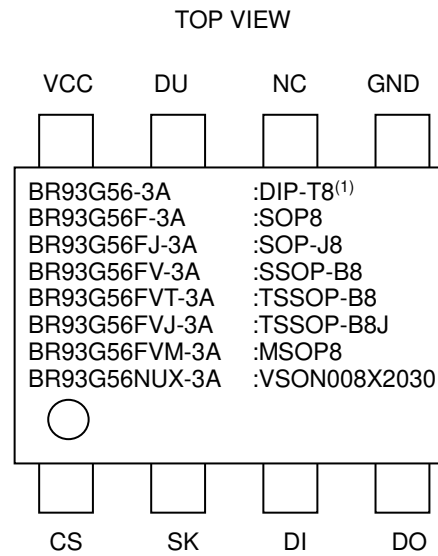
TOP VIEW

VCC DU NC GND

| | |
|---|---|
| BR93G56-3A | :DIP-T8$^{(1)}$ |
| BR93G56F-3A | :SOP8 |
| BR93G56FJ-3A | :SOP-J8 |
| BR93G56FV-3A | :SSOP-B8 |
| BR93G56FVT-3A | :TSSOP-B8 |
| BR93G56FVJ-3A | :TSSOP-B8J |
| BR93G56FVM-3A | :MSOP8 |
| BR93G56NUX-3A | :VSON008X2030 |

CS SK DI DO